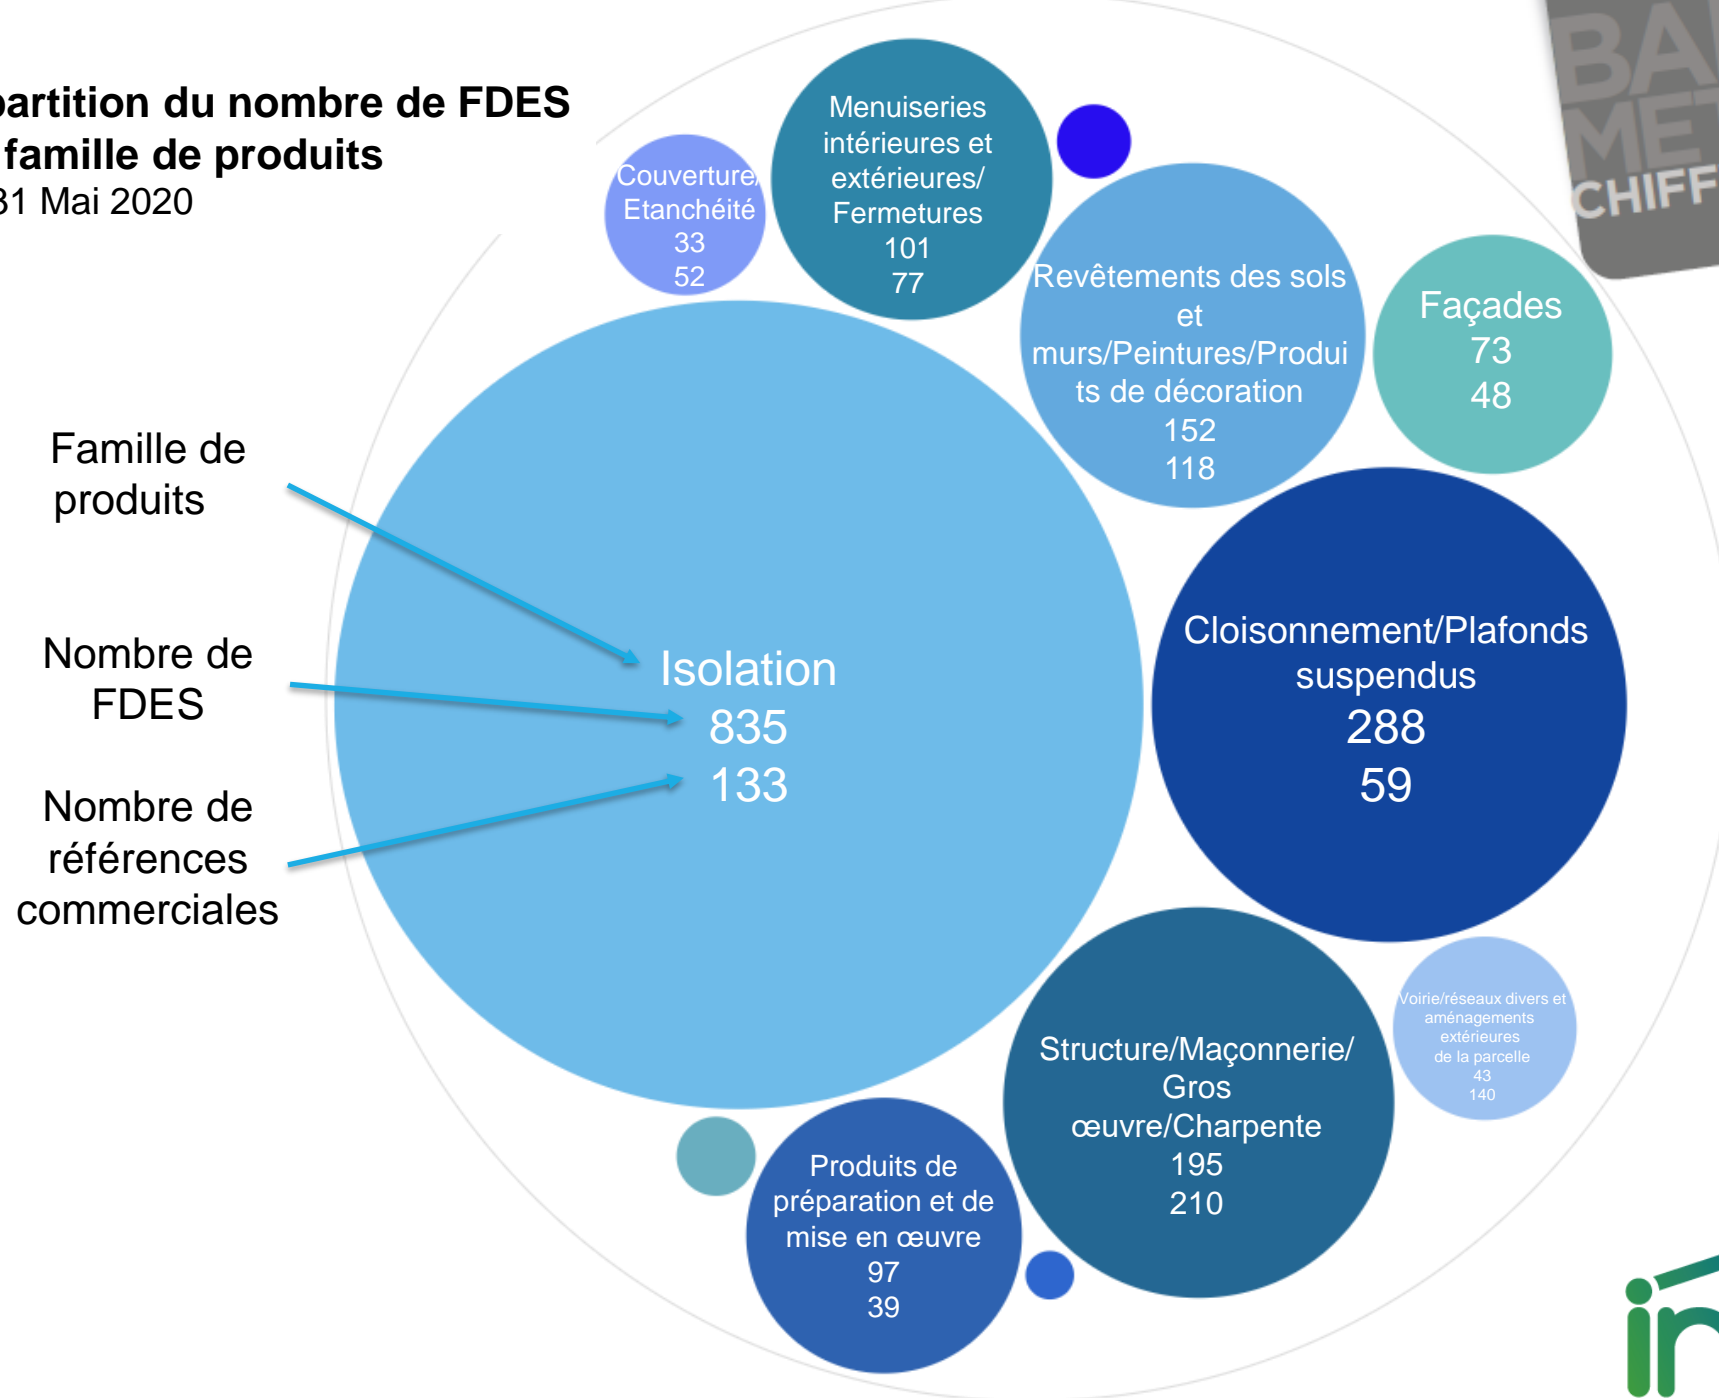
partition du nombre de FDES
famille de produits
31 Mai 2020

Famille de produits

Nombre de FDES

Nombre de références commerciales

Couverture/ Etanchéité
33
52

Menuiseries intérieures et extérieures/ Fermetures
101
77

Revêtements des sols et murs/Peintures/Produits de décoration
152
118

Façades
73
48

Isolation
835
133

Cloisonnement/Plafonds suspendus
288
59

Voirie/réseaux divers et aménagements extérieures de la parcelle
43
140

Structure/Maçonnerie/ Gros œuvre/Charpente
195
210

Produits de préparation et de mise en œuvre
97
39

BA
ME
CHIFF